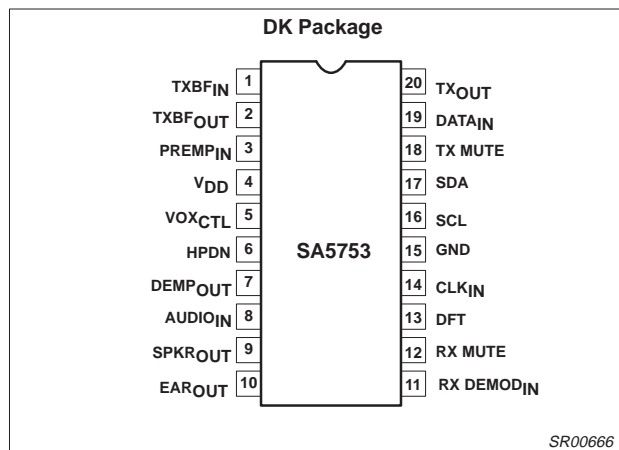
DK Package

TXBF$_{IN}$ 1
TXBF$_{OUT}$ 2
PREMP$_{IN}$ 3
V$_{DD}$ 4
VOX$_{CTL}$ 5
HPDN 6
DEMP$_{OUT}$ 7
AUDIO$_{IN}$ 8
SPKR$_{OUT}$ 9
EAR$_{OUT}$ 10

SA5753

20 TX$_{OUT}$
19 DATA$_{IN}$
18 TX MUTE
17 SDA
16 SCL
15 GND
14 CLK$_{IN}$
13 DFT
12 RX MUTE
11 RX DEMOD$_{IN}$

SR00666